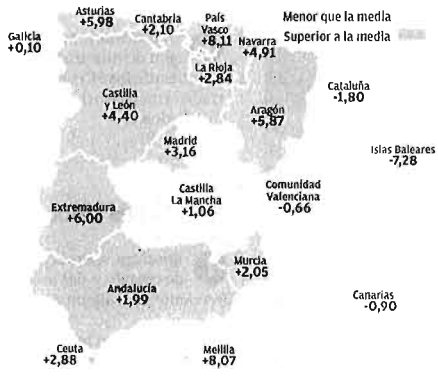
Menor que la media
Superior a la media

Galicia
+0,10

Asturias
+5,98

Cantabria
+2,10

País Vasco
+8,11

Navarra
+4,91

La Rioja
+2,84

Castilla y León
+4,40

Cataluña
-1,80

Aragón
+5,87

Madrid
+3,16

Islas Baleares
-7,28

Castilla La Mancha
+1,06

Comunidad Valenciana
-0,66

Extremadura
+6,00

Murcia
+2,05

Andalucía
+1,99

Canarias
-0,90

Ceuta
+2,88

Melilla
+8,07